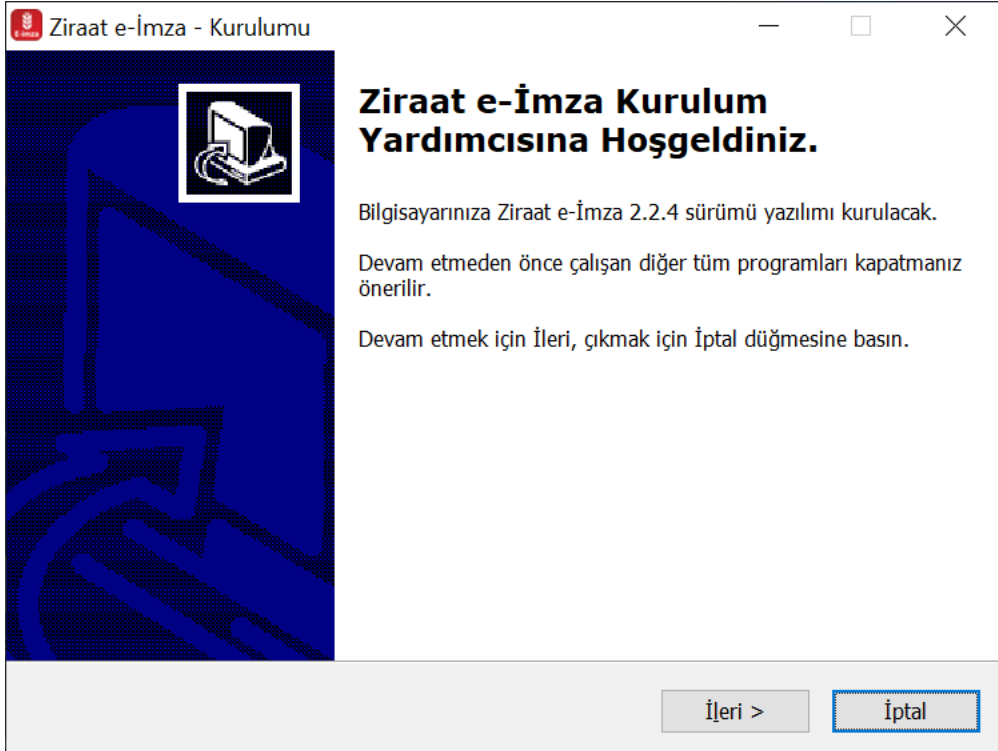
Ziraat e-İmza - Kurulumu

Ziraat e-İmza Kurulum Yardımcısına Hoşgeldiniz.

Bilgisayarınıza Ziraat e-İmza 2.2.4 sürümü yazılımı kurulacak.

Devam etmeden önce çalışan diğer tüm programları kapatmanız önerilir.

Devam etmek için İleri, çıkmak için İptal düğmesine basın.

İleri >

İptal